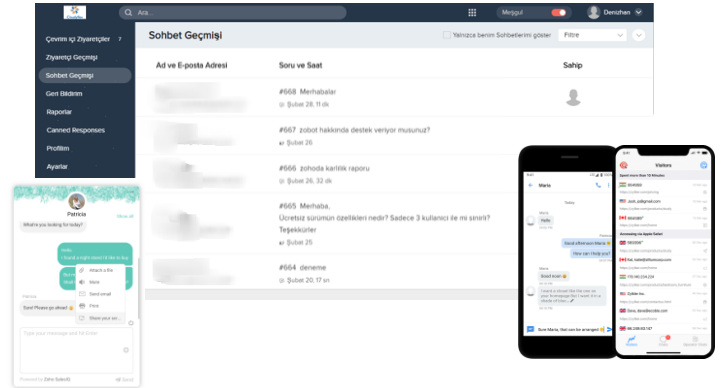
Ara

Meşgul

Denizhan

Çevrim içi Ziyaretçiler 7

Ziyaretçi Geçmişi

Sohbet Geçmişi

Geri Bildirim

Raporlar

Canned Responses

Profilim

Ayarlar

Sohbet Geçmişi

Yalnızca benim Sohbetlerimi göster

Filtre

| Ad ve E-posta Adresi | Soru ve Saat | Sahip |
|---|---|---|
| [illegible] | #668 Merhabalar Şubat 28, 11 dk | |
| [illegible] | #667 zobot hakkında destek veriyor musunuz? Şubat 26 | |
| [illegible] | #666 zohoda karlılık raporu Şubat 26, 32 dk | |
| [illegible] | #665 Merhaba, Ücretsiz sürümün özellikleri nedir? Sadece 3 kullanıcı ile mi sınırlı? Teşekkürler Şubat 25 | |
| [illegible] | #664 deneme Şubat 20, 17 sn | |

Patricia

What're you looking for today?

Attach a file

Share your scr...

Type your message and hit Enter

Powered by Zoho SalesIQ

Maria

Today

Visitors

Sure Maria, that can be arranged